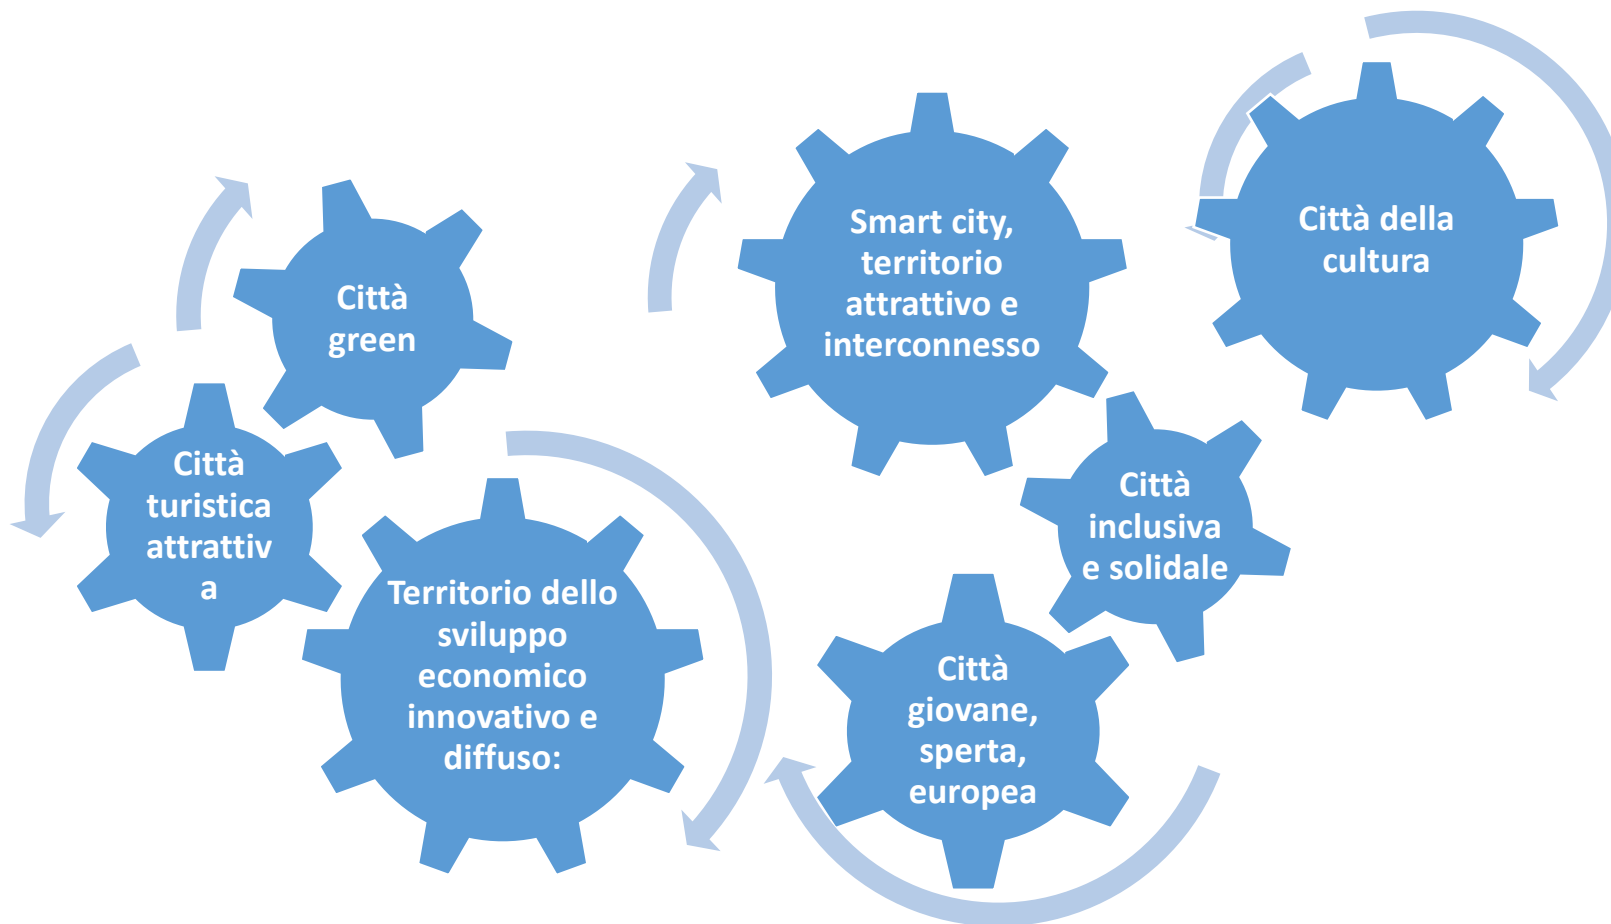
Città green

Città turistica attrattiv a

Territorio dello sviluppo economico innovativo e diffuso:

Smart city, territorio attrattivo e interconnesso

Città della cultura

Città inclusiva e solidale

Città giovane, sperta, europea